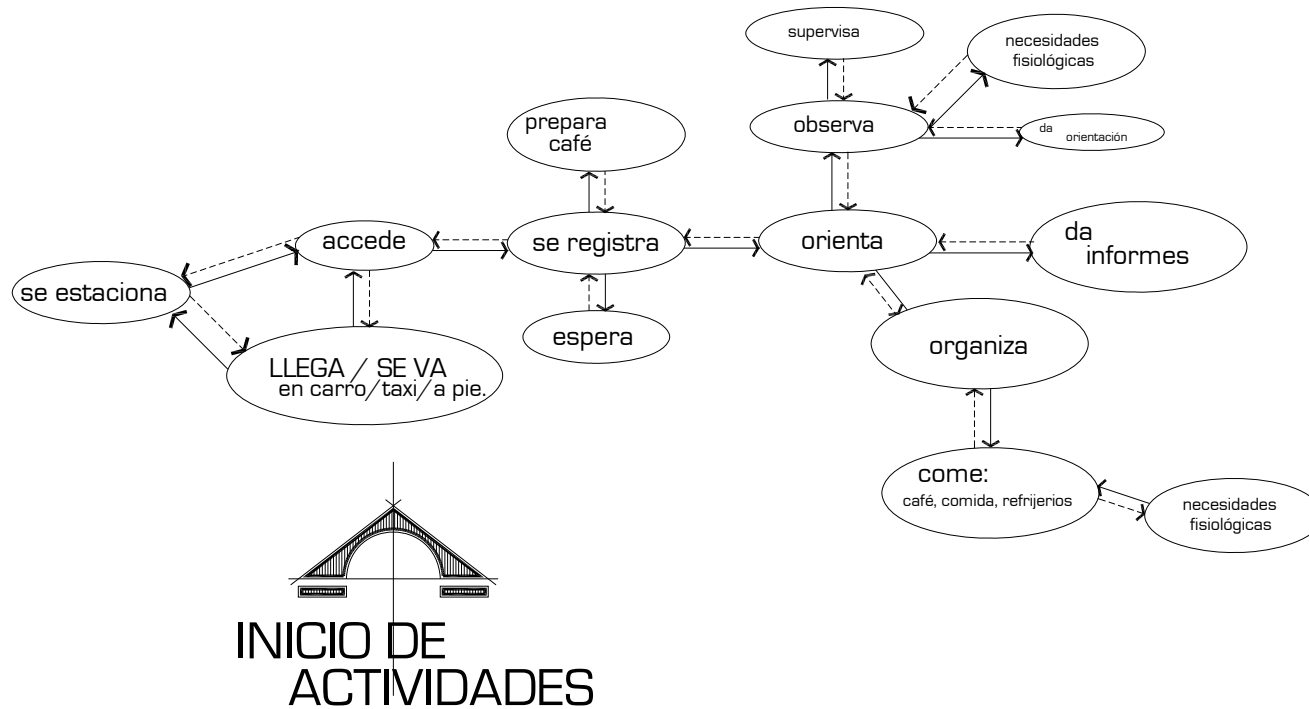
supervisa

necesidades fisiológicas

prepara café

observa

da orientación

accede

se registra

orienta

da informes

se estaciona

espera

organiza

LLEGA / SE VA
en carro/taxi/a pie.

come:
café, comida, refrijerios

necesidades fisiológicas

INICIO DE
ACTIVIDADES